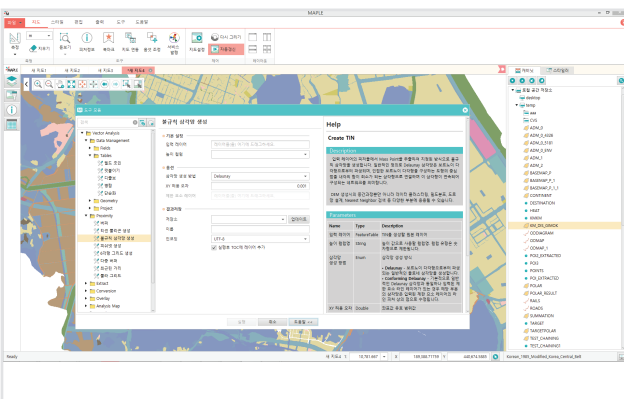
MAPLE

파일 지도 스타일 분석 편집 도구 도움말

Vector Analysis
Data Management
Fields
Tables
Geometry
Project
Proximity
Extract
Conversion
Overlay
Analysis Map

불규칙 삼각망 생성

기본 설정
입력 레이어
높이 필드

옵션
삼각망 생성 방법 Delaunay
XY 허용 오차 0.001

결과처리
저장소
이름
인코딩 UTF-8

실행 취소 도움말

Help
Create TIN

Description

Parameters

| Name | Type | Description |
|---|---|---|
| 입력 레이어 | FeatureTable | |
| 높이 필드명 | String | |
| 삼각망 생성 방법 | Enum | Delaunay, Conforming Delaunay |
| XY 허용 오차 | Double | |

레이어

desktop
temp
ADM_D
ADM_D_4326
ADM_D_5181
ADM_D_4962
ADM_S
BASEMAP_P
BASEMAP_P_1
BASEMAP_P_1_1
CONTINENT
DESTINATION
HMAT
KMISH
KM_SN_GRIDS
ODDMGRAM
ODMAP
ODMAP_1
POIS_EXTRACTED
POIS
POINTS
POIS_EXTRACTED
POLAR
POLAR_RESULT
RAILS
ROADS
SUMMARIZATION
TARGET
TARGETPOLAR
TEST_CHAINING
TEST_CHAINTEXT

Ready
Korean_1985_Modified_Korea_Central_Belt